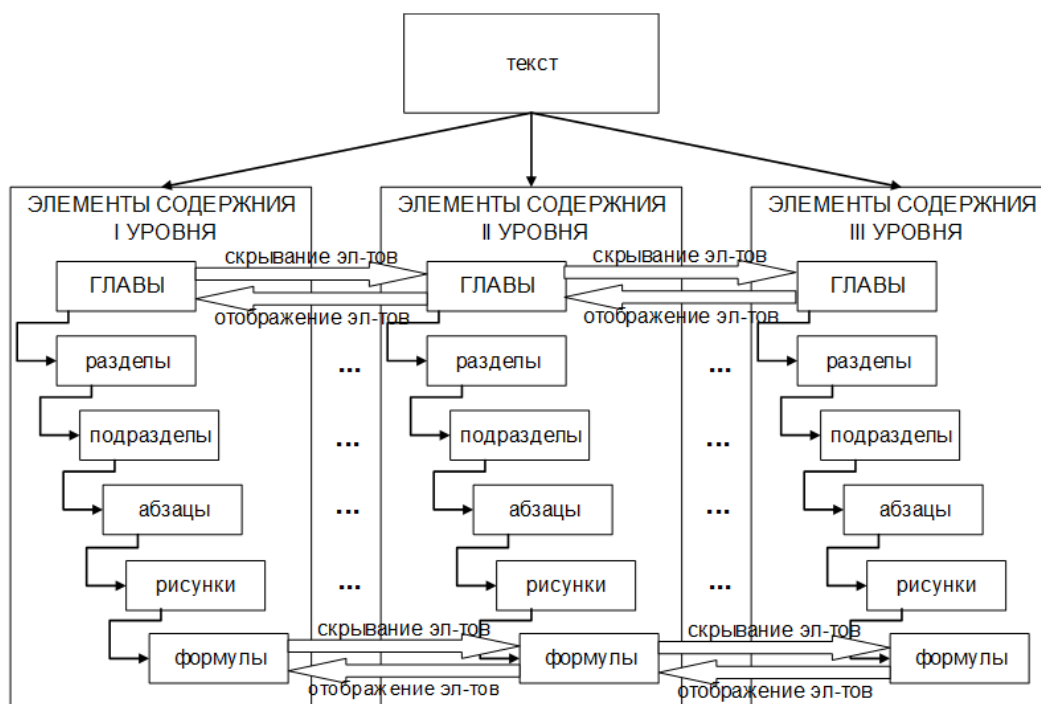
текст

ЭЛЕМЕНТЫ СОДЕРЖНИЯ I УРОВНЯ

ГЛАВЫ
разделы
подразделы
абзацы
рисунки
формулы

скрывание эл-тов
отображение эл-тов

...
...
...
...

ЭЛЕМЕНТЫ СОДЕРЖНИЯ II УРОВНЯ

ГЛАВЫ
разделы
подразделы
абзацы
рисунки
формулы

скрывание эл-тов
отображение эл-тов

...
...
...
...

ЭЛЕМЕНТЫ СОДЕРЖНИЯ III УРОВНЯ

ГЛАВЫ
разделы
подразделы
абзацы
рисунки
формулы

скрывание эл-тов
отображение эл-тов
скрывание эл-тов
отображение эл-тов